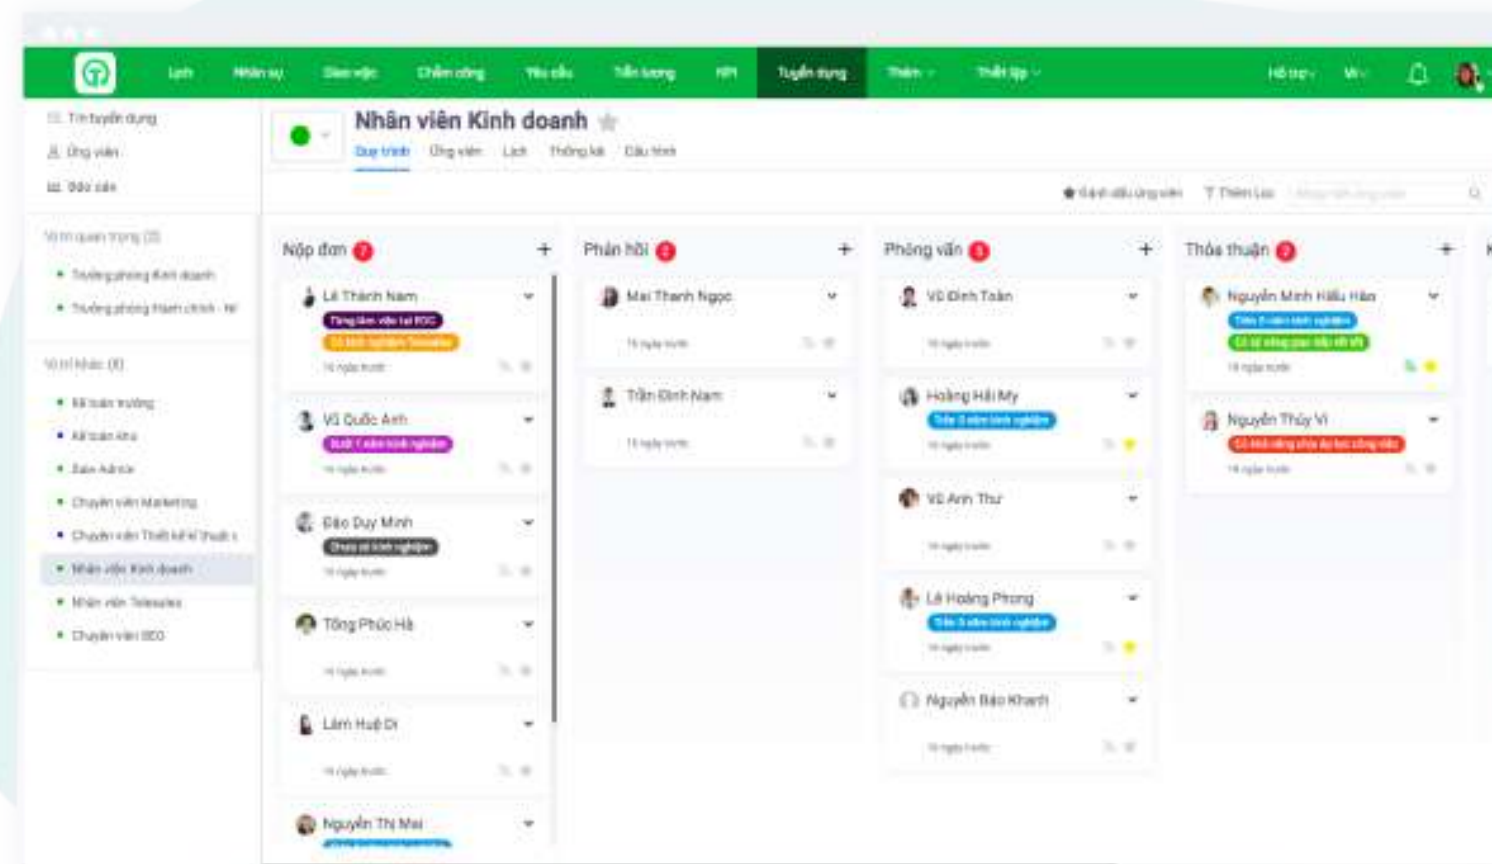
Lịch Nhân sự Giao việc Chấm công Yêu cầu Tiền lương KPI Tuyển dụng Thêm Thiết lập Hỗ trợ Vi

Tin tuyển dụng
Ứng viên
Báo cáo

Vị trí quan trọng (2)
Trưởng phòng Kinh doanh
Trưởng phòng Hành chính - Nhân sự

Vị trí khác (8)
Kế toán trưởng
Kế toán kho
Sale Admin
Chuyên viên Marketing
Chuyên viên Thiết kế thuật
Nhân viên Kinh doanh
Nhân viên Telesales
Chuyên viên SEO

Nhân viên Kinh doanh
Quy trình Ứng viên Lịch Thống kê Cấu hình

Đánh dấu ứng viên Thêm lọc

Nộp đơn 7
Lê Thành Nam
Từng làm việc tại FDG
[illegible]
16 ngày trước
Vũ Quốc Anh
Dưới 1 năm kinh nghiệm
16 ngày trước
Đào Duy Minh
Chưa có kinh nghiệm
16 ngày trước
Tống Phúc Hà
16 ngày trước
Lâm Huệ Di
16 ngày trước
Nguyễn Thị Mai

Phản hồi 2
Mai Thanh Ngọc
16 ngày trước
Trần Đình Nam
16 ngày trước

Phỏng vấn 5
Võ Đình Toàn
16 ngày trước
Hoàng Hải My
Trên 3 năm kinh nghiệm
16 ngày trước
Vũ Anh Thư
16 ngày trước
Lê Hoàng Phong
Trên 3 năm kinh nghiệm
16 ngày trước
Nguyễn Bảo Khanh
16 ngày trước

Thỏa thuận 2
Nguyễn Minh Hiếu Hảo
Trên 3 năm kinh nghiệm
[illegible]
16 ngày trước
Nguyễn Thúy Vi
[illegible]
16 ngày trước